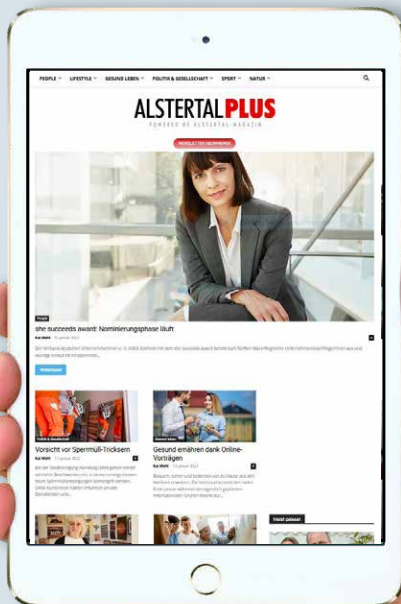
PEOPLE LIFESTYLE GESUND LEBEN POLITIK & GESELLSCHAFT SPORT NATUR

ALSTERTAL PLUS

POWERED BY ALSTERTAL MAGAZIN

NEWSLETTER ABONNIEREN

People

she succeeds award: Nominierungsphase läuft

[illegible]

Weiterlesen

Politik & Gesellschaft

Vorsicht vor Sperrmüll-Tricksern

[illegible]

Gesund Leben

Gesund ernähren dank Online-Vorträgen

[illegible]

Viel gelesen